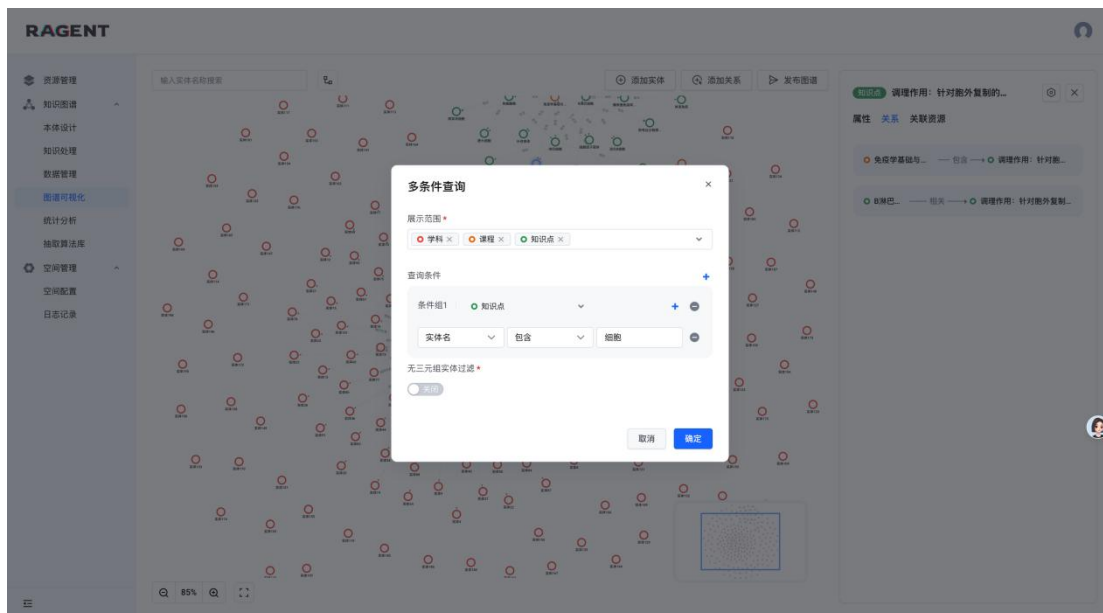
RAGENT

资源管理
知识图谱
本体设计
知识处理
数据管理
图谱可视化
统计分析
抽取算法库
空间管理
空间配置
日志记录

输入实体名称搜索

添加实体
添加关系
发布图谱

知识点 调理作用：针对胞外复制的...

属性 关系 关联资源

免疫学基础与... — 包含 → 调理作用：针对胞...

B淋巴... — 相关 → 调理作用：针对胞外复制...

多条件查询

展示范围 *

学科 × 课程 × 知识点 ×

查询条件

条件组1 知识点

实体名 包含 细胞

无三元组实体过滤 *

关闭

取消 确定

85%